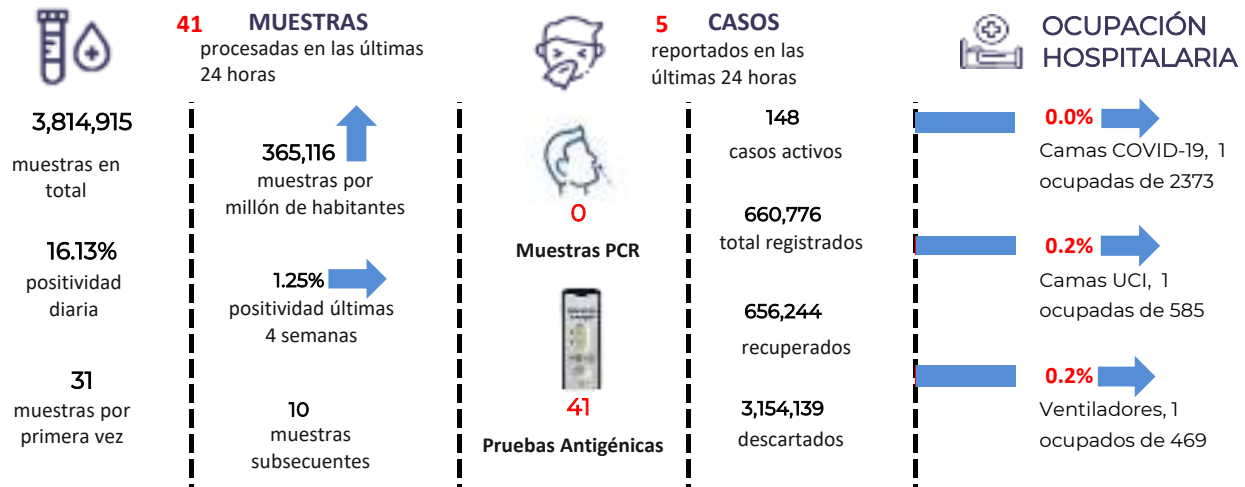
41 MUESTRAS
procesadas en las últimas 24 horas

5 CASOS
reportados en las últimas 24 horas

OCUPACIÓN HOSPITALARIA

3,814,915
muestras en total

16.13%
positividad diaria

31
muestras por primera vez

365,116
muestras por millón de habitantes

1.25%
positividad últimas 4 semanas

10
muestras subsecuentes

0
Muestras PCR

41
Pruebas Antigénicas

148
casos activos

660,776
total registrados

656,244
recuperados

3,154,139
descartados

0.0%
Camas COVID-19, 1 ocupadas de 2373

0.2%
Camas UCI, 1 ocupadas de 585

0.2%
Ventiladores, 1 ocupados de 469